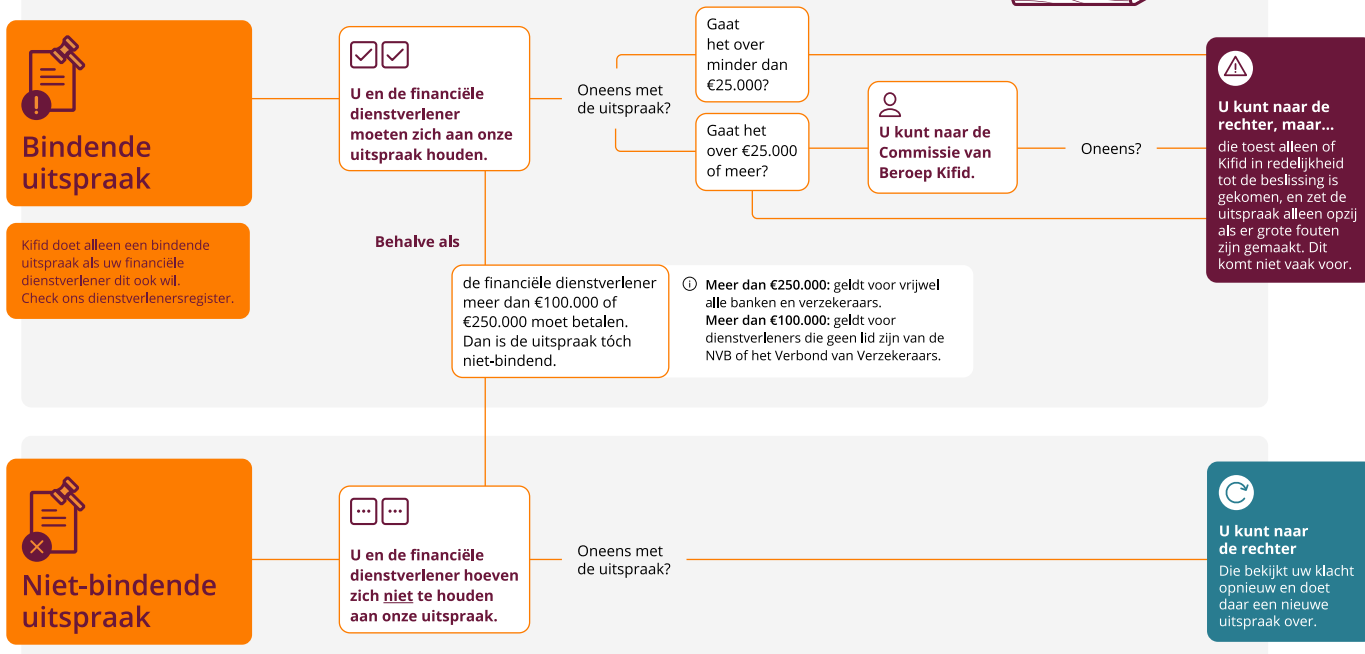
Bindende uitspraak

Kifid doet alleen een bindende uitspraak als uw financiële dienstverlener dit ook wil. Check ons dienstverlenersregister.

U en de financiële dienstverlener moeten zich aan onze uitspraak houden.

Oneens met de uitspraak?

Gaat het over minder dan €25.000?

Gaat het over €25.000 of meer?

U kunt naar de Commissie van Beroep Kifid.

Oneens?

U kunt naar de rechter, maar...

die toest alleen of Kifid in redelijkheid tot de beslissing is gekomen, en zet de uitspraak alleen opzij als er grote fouten zijn gemaakt. Dit komt niet vaak voor.

Behalve als

de financiële dienstverlener meer dan €100.000 of €250.000 moet betalen. Dan is de uitspraak tóch niet-bindend.

Meer dan €250.000: geldt voor vrijwel alle banken en verzekeraars.
Meer dan €100.000: geldt voor dienstverleners die geen lid zijn van de NVB of het Verbond van Verzekeraars.

Niet-bindende uitspraak

U en de financiële dienstverlener hoeven zich niet te houden aan onze uitspraak.

Oneens met de uitspraak?

U kunt naar de rechter

Die bekijkt uw klacht opnieuw en doet daar een nieuwe uitspraak over.